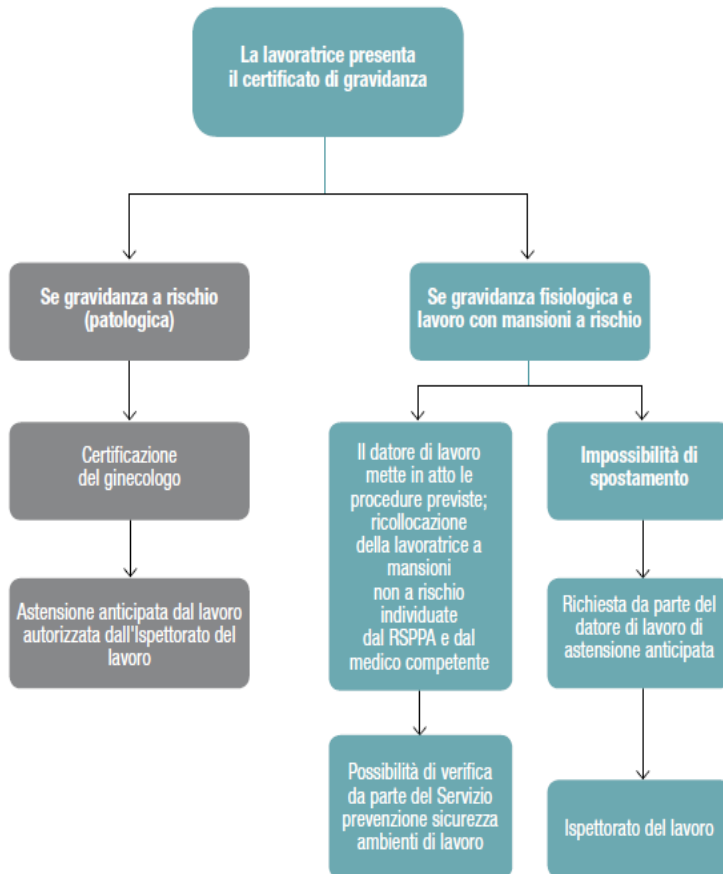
La lavoratrice presenta il certificato di gravidanza

Se gravidanza a rischio (patologica)

Certificazione del ginecologo

Astensione anticipata dal lavoro autorizzata dall'Ispettorato del lavoro

Se gravidanza fisiologica e lavoro con mansioni a rischio

Il datore di lavoro mette in atto le procedure previste; ricollocazione della lavoratrice a mansioni non a rischio individuate dal RSPPA e dal medico competente

Possibilità di verifica da parte del Servizio prevenzione sicurezza ambienti di lavoro

Impossibilità di spostamento

Richiesta da parte del datore di lavoro di astensione anticipata

Ispettorato del lavoro